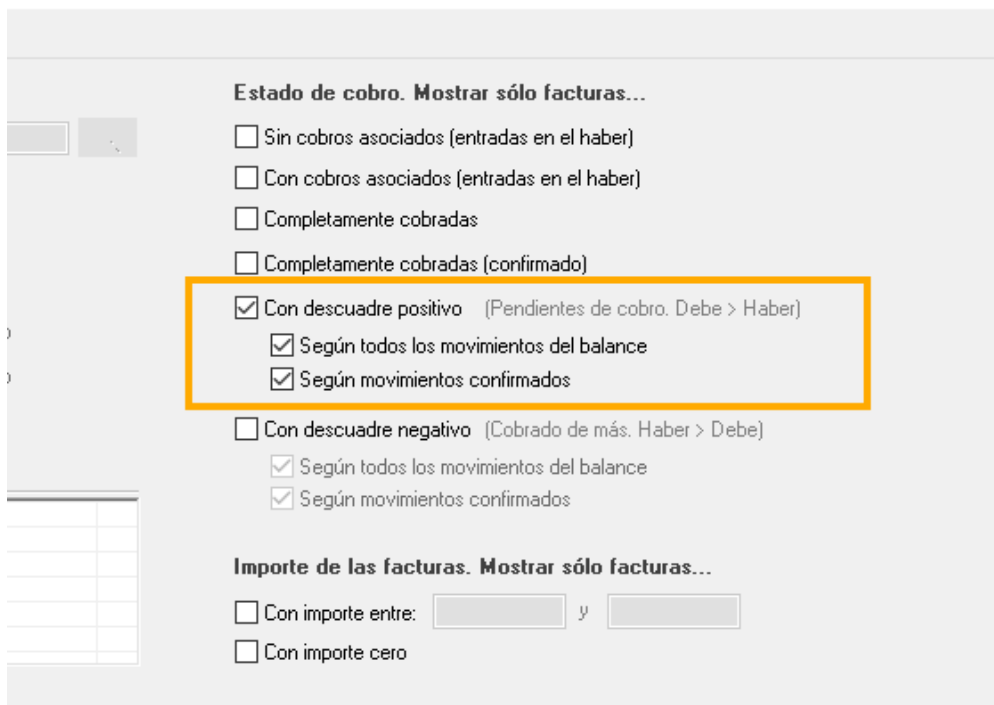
Estado de cobro. Mostrar sólo facturas...

Sin cobros asociados (entradas en el haber)

Con cobros asociados (entradas en el haber)

Completamente cobradas

Completamente cobradas (confirmado)

Con descuadre positivo (Pendientes de cobro. Debe > Haber)

Según todos los movimientos del balance

Según movimientos confirmados

Con descuadre negativo (Cobrado de más. Haber > Debe)

Según todos los movimientos del balance

Según movimientos confirmados

Importe de las facturas. Mostrar sólo facturas...

Con importe entre: y

Con importe cero